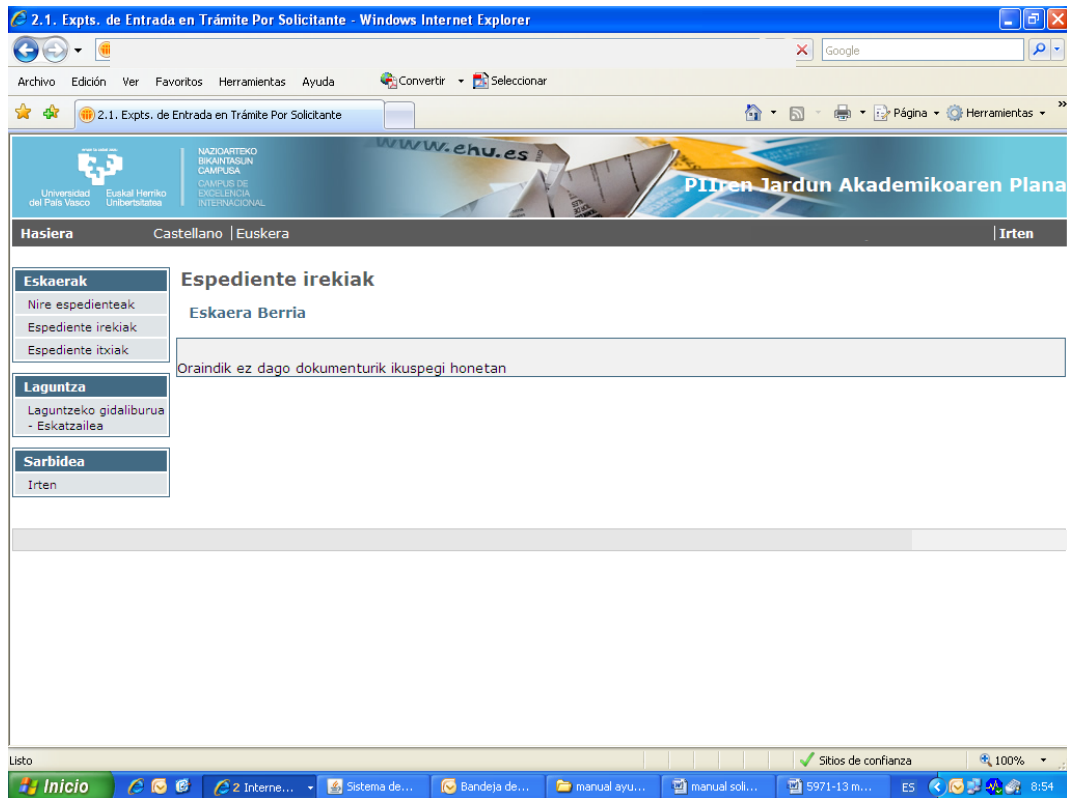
2.1. Expts. de Entrada en Trámite Por Solicitante - Windows Internet Explorer

Google

Archivo Edición Ver Favoritos Herramientas Ayuda Convertir Seleccionar

2.1. Expts. de Entrada en Trámite Por Solicitante

Página Herramientas

Universidad del País Vasco Euskal Herriko Unibertsitatea

NAZIOARTEKO BIKAINTASUN CAMPUSA CAMPUS DE EXCELENCIA INTERNACIONAL

www.ehu.es

PIIren Jardun Akademikoaren Plana

Hasiera Castellano | Euskera | Irten

Eskaerak
Nire espedienteak
Espediente irekiak
Espediente itxiak

Laguntza
Laguntzeko gidaliburua - Eskatzailea

Sarbidea
Irten

Espediente irekiak

Eskaera Berria

Oraindik ez dago dokumenturik ikuspegi honetan

Listo Sitios de confianza 100%

Inicio 2 Interne... Sistema de... Bandeja de... manual ayu... manual soli... 5971-13 m... ES 8:54